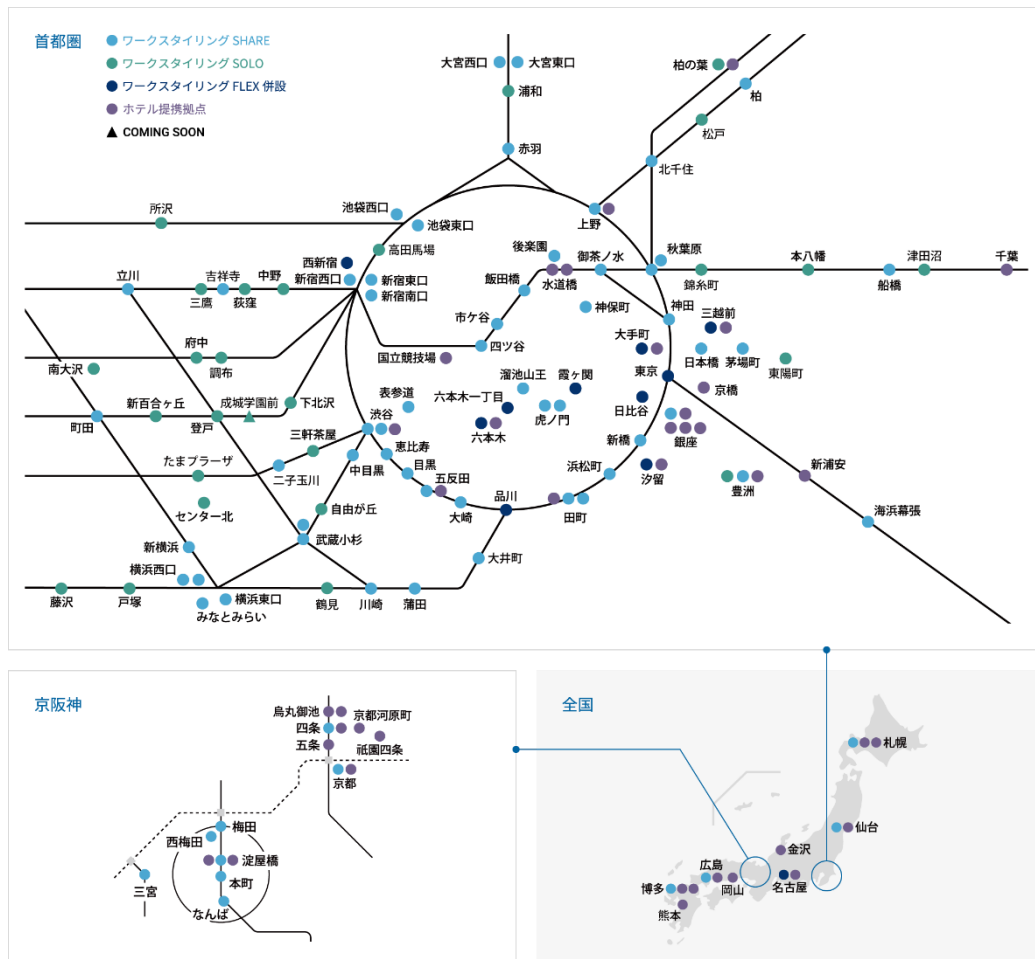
首都圏

ワークスタイリング SHARE
ワークスタイリング SOLO
ワークスタイリング FLEX 併設
ホテル提携拠点
COMING SOON

大宮西口
大宮東口
浦和
赤羽
柏の葉
柏
松戸
北千住
所沢
池袋西口
池袋東口
高田馬場
上野
後楽園
御茶ノ水
秋葉原
本八幡
津田沼
千葉
西新宿
新宿西口
新宿東口
新宿南口
立川
吉祥寺
中野
三鷹
荻窪
飯田橋
水道橋
錦糸町
船橋
神保町
神田
市ケ谷
三越前
府中
調布
四ツ谷
大手町
国立競技場
日本橋
茅場町
東陽町
南大沢
溜池山王
霞ケ関
東京
表参道
京橋
新百合ケ丘
成城学園前
下北沢
六本木一丁目
町田
登戸
渋谷
虎ノ門
日比谷
六本木
三軒茶屋
恵比寿
新橋
銀座
新浦安
たまプラーザ
中目黒
目黒
浜松町
汐留
二子玉川
五反田
豊洲
自由が丘
大崎
品川
海浜幕張
センター北
田町
武蔵小杉
新横浜
大井町
横浜西口
藤沢
戸塚
横浜東口
鶴見
川崎
蒲田
みなとみらい

京阪神

烏丸御池
京都河原町
四条
五条
祇園四条
京都
梅田
西梅田
淀屋橋
三宮
本町
なんば

全国

札幌
仙台
金沢
広島
博多
岡山
名古屋
熊本